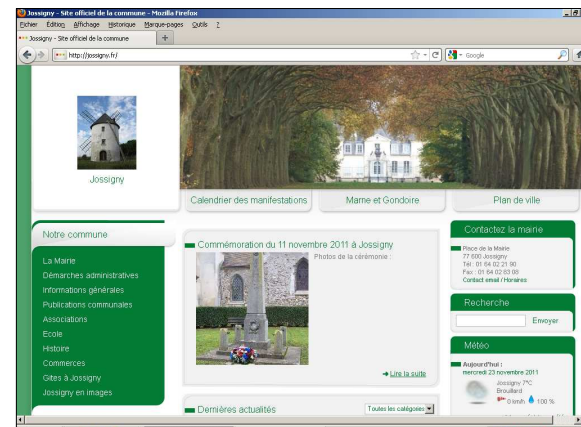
Jossigny - Site officiel de la commune - Mozilla Firefox

Fichier Édition Affichage Historique Marque-pages Outils ?

Jossigny - Site officiel de la commune

http://jossigny.fr/

Google

Jossigny

Calendrier des manifestations

Marne et Gondoire

Plan de ville

Notre commune

La Mairie

Démarches administratives

Informations générales

Publications communales

Associations

Ecole

Histoire

Commerces

Gites à Jossigny

Jossigny en images

Commémoration du 11 novembre 2011 à Jossigny

Photos de la cérémonie :

Lire la suite

Dernières actualités

Toutes les catégories

Contactez la mairie

Place de la Mairie
77 600 Jossigny
Tél : 01 64 02 21 90
Fax : 01 64 02 83 08
Contact email / Horaires

Recherche

Envoyer

Météo

Aujourd'hui :
mercredi 23 novembre 2011

Jossigny 7°C
Brouillard

0 km/h 100 %